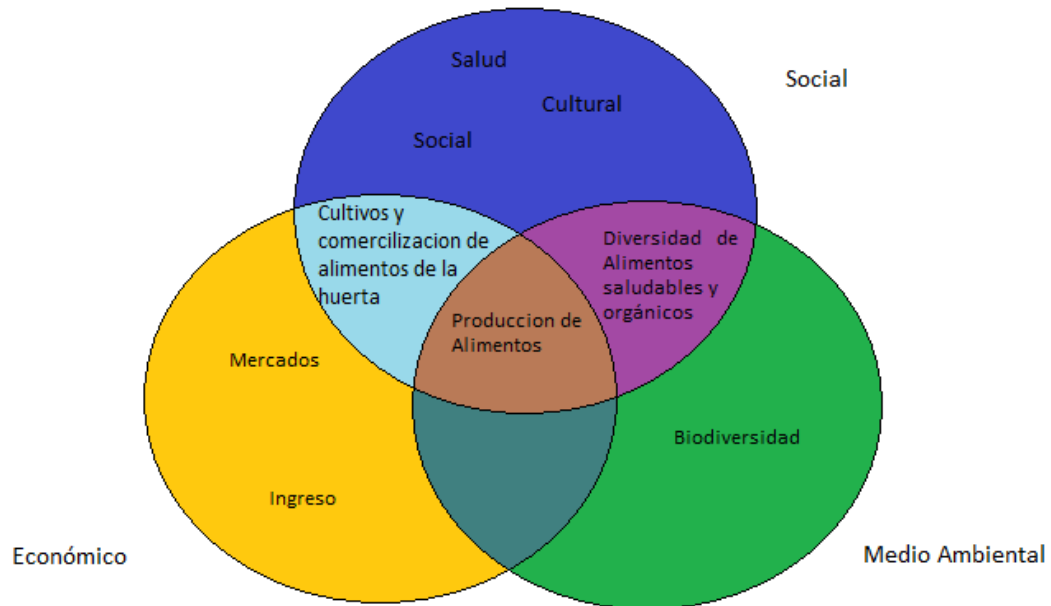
Salud

Cultural

Social

Social

Cultivos y comercilizacion de alimentos de la huerta

Diversidad de Alimentos saludables y orgánicos

Produccion de Alimentos

Mercados

Biodiversidad

Ingreso

Económico

Medio Ambiental